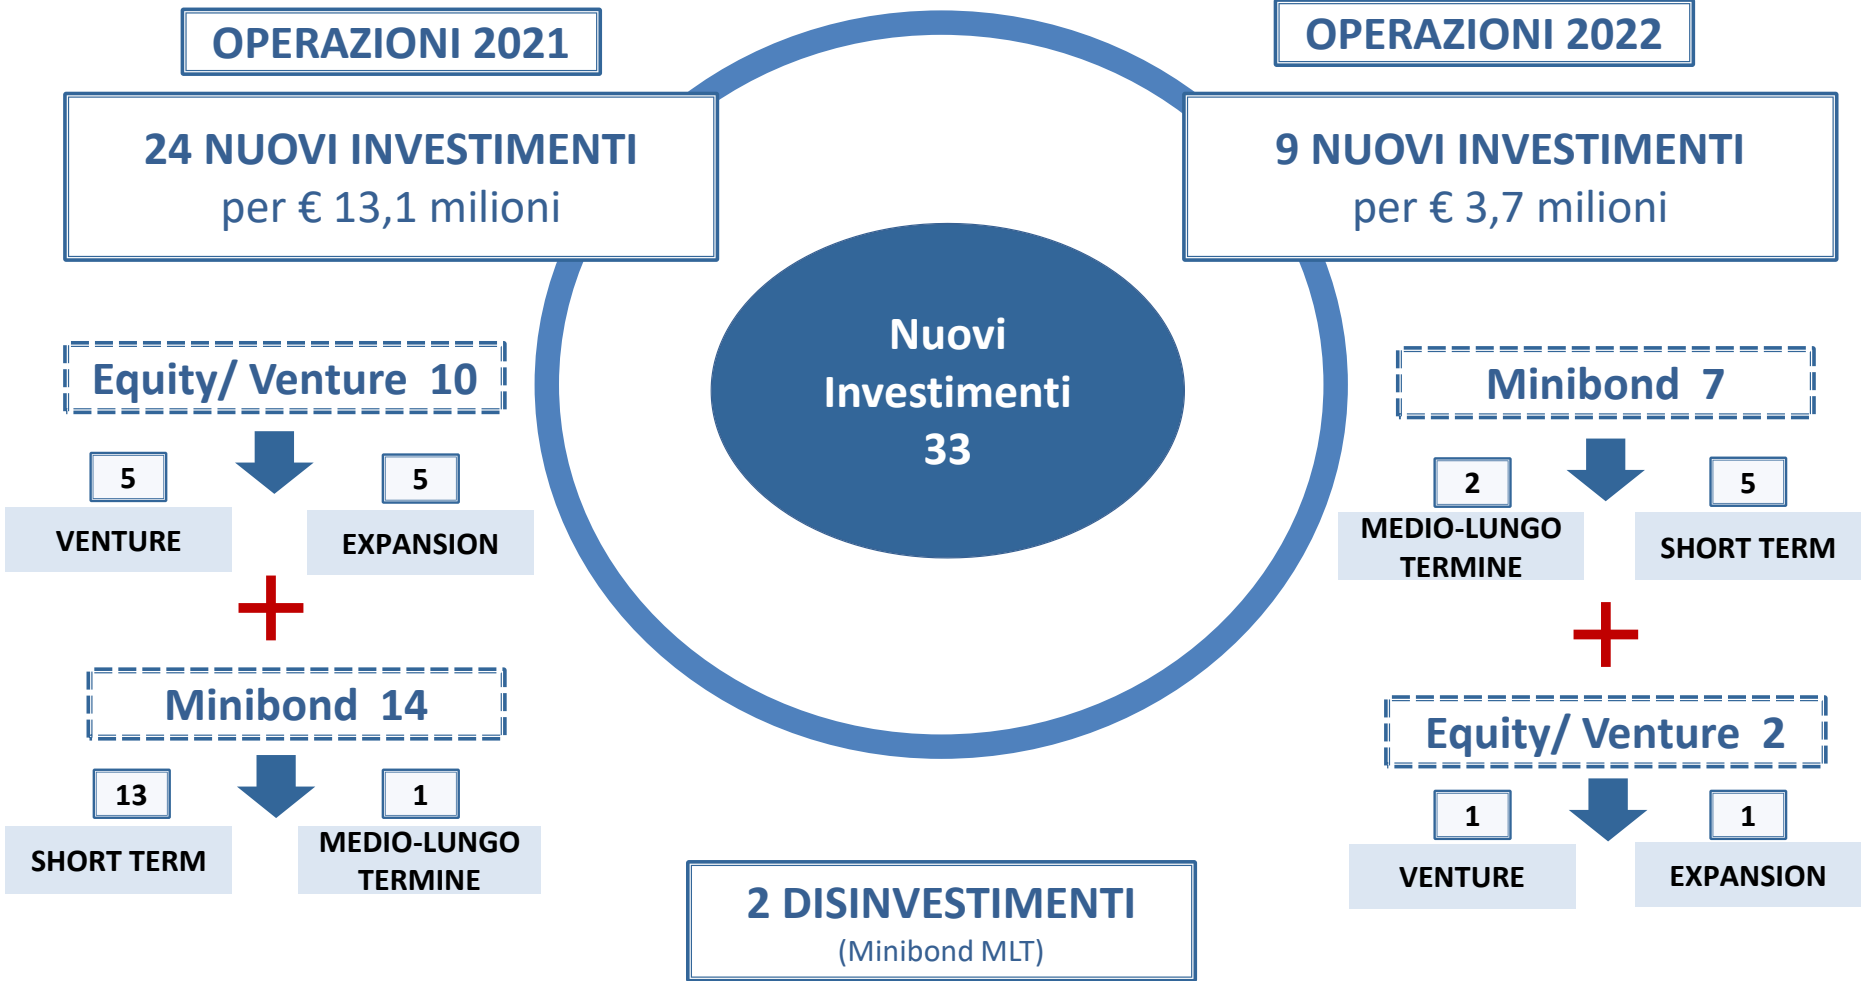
OPERAZIONI 2021

24 NUOVI INVESTIMENTI
per € 13,1 milioni

Equity/ Venture 10

5
VENTURE

5
EXPANSION

+

Minibond 14

13
SHORT TERM

1
MEDIO-LUNGO TERMINE

Nuovi Investimenti 33

OPERAZIONI 2022

9 NUOVI INVESTIMENTI
per € 3,7 milioni

Minibond 7

2
MEDIO-LUNGO TERMINE

5
SHORT TERM

+

Equity/ Venture 2

1
VENTURE

1
EXPANSION

2 DISINVESTIMENTI
(Minibond MLT)